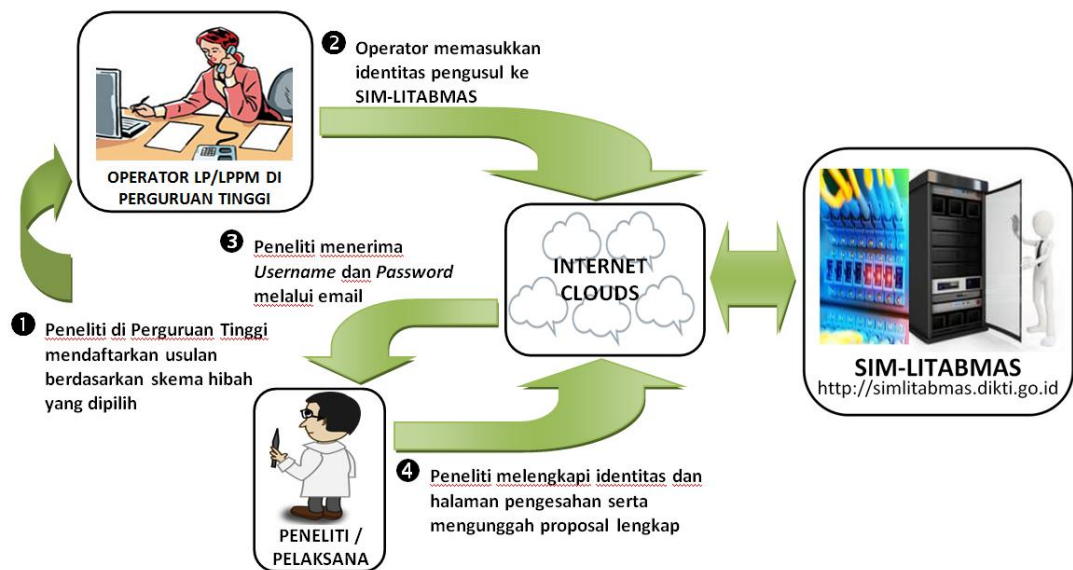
OPERATOR LP/LPPM DI PERGURUAN TINGGI

❷ Operator memasukkan identitas pengusul ke SIM-LITABMAS

❸ Peneliti menerima *Username* dan *Password* melalui email

INTERNET CLOUDS

SIM-LITABMAS
http://simlitabmas.dikti.go.id

❶ Peneliti di Perguruan Tinggi mendaftarkan usulan berdasarkan skema hibah yang dipilih

PENELITI / PELAKSANA

❹ Peneliti melengkapi identitas dan halaman pengesahan serta mengunggah proposal lengkap